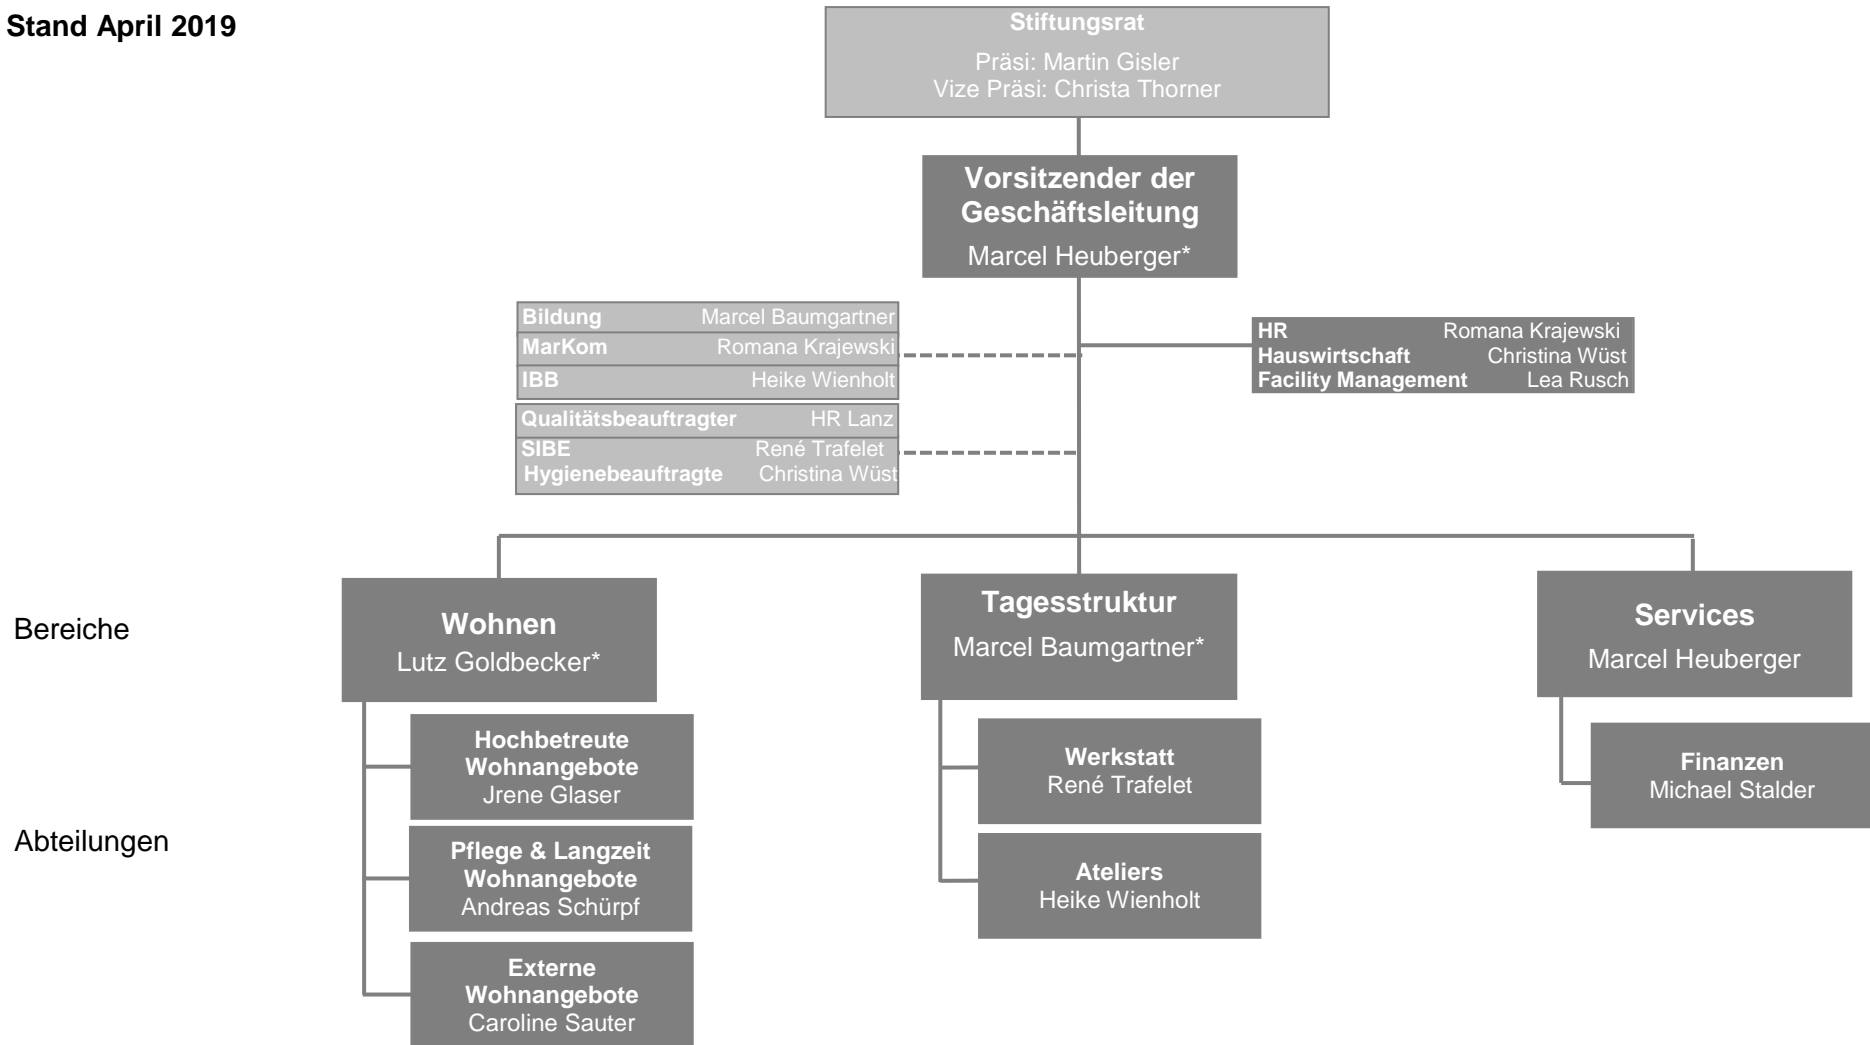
Stand April 2019

Stiftungsrat

Präsi: Martin Gisler
Vize Präsi: Christa Thorner

Vorsitzender der Geschäftsleitung

Marcel Heuberger*

Bildung Marcel Baumgartner
MarKom Romana Krajewski
IBB Heike Wienholt

Qualitätsbeauftragter HR Lanz
SIBE René Trafelet
Hygienebeauftragte Christina Wüst

HR Romana Krajewski
Hauswirtschaft Christina Wüst
Facility Management Lea Rusch

Bereiche

Wohnen
Lutz Goldbecker*

Tagesstruktur
Marcel Baumgartner*

Services
Marcel Heuberger

Abteilungen

Hochbetreute Wohnangebote
Jrene Glaser

Pflege & Langzeit Wohnangebote
Andreas Schürpf

Externe Wohnangebote
Caroline Sauter

Werkstatt
René Trafelet

Ateliers
Heike Wienholt

Finanzen
Michael Stalder